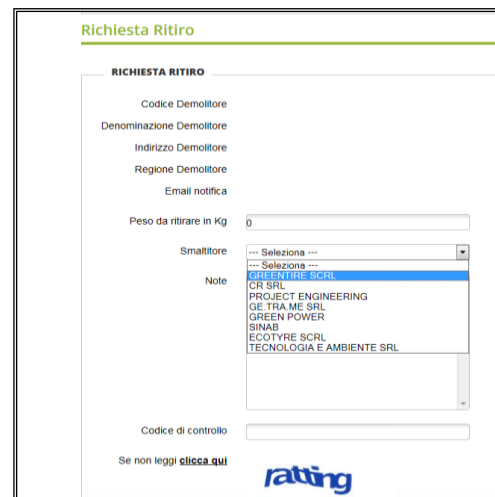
Richiesta Ritiro

RICHIESTA RITIRO

Codice Demolitore

Denominazione Demolitore

Indirizzo Demolitore

Regione Demolitore

Email notifica

Peso da ritirare in Kg 0

Smaltitore --- Seleziona ---

--- Seleziona ---
GREENTIRE SCRL
CR SRL
PROJECT ENGINEERING
GE TRA ME SRL
GREEN POWER
SINAB
ECOTYRE SCRL
TECNOLOGIA E AMBIENTE SRL

Note

Codice di controllo

Se non leggi clicca qui

ratting